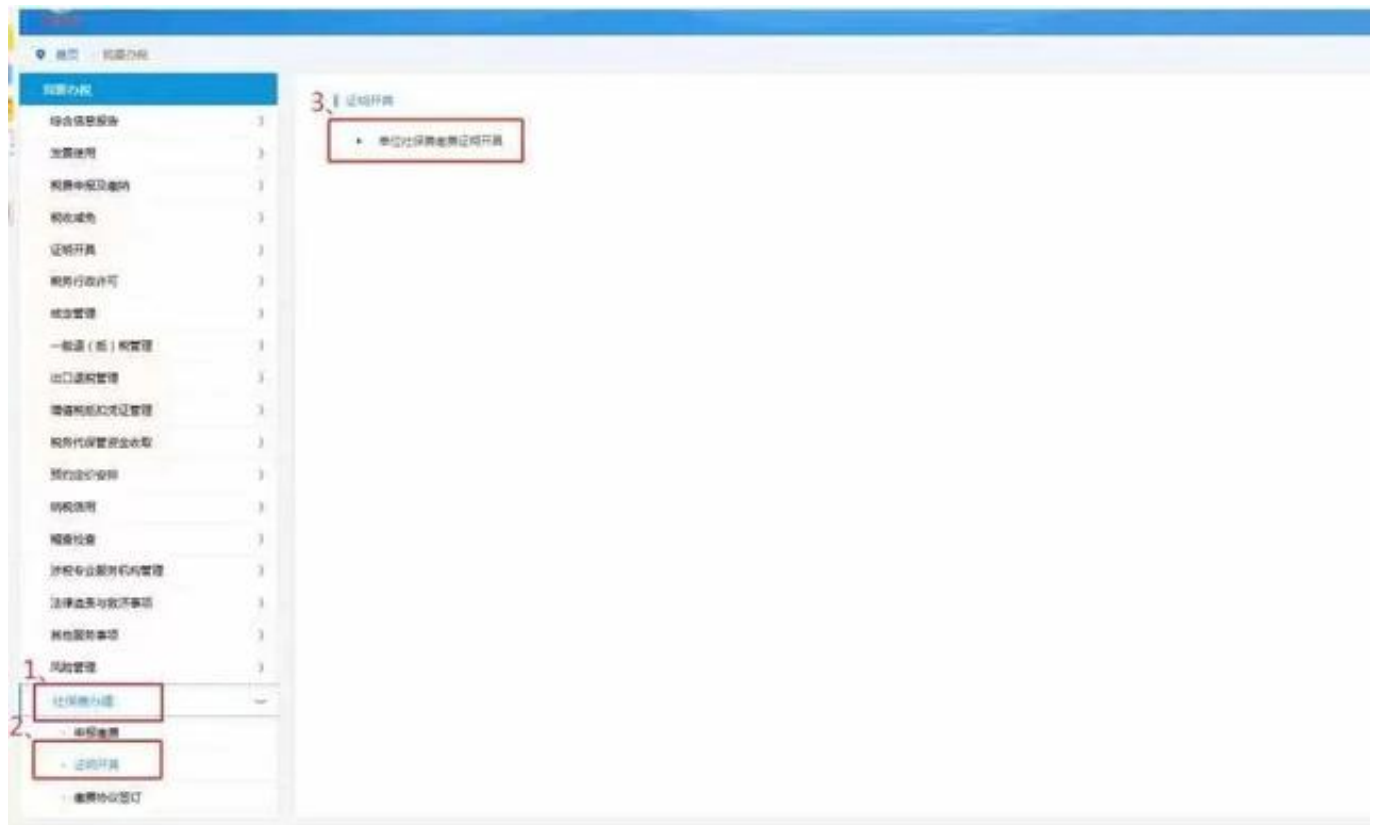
首页 · 我要办税

我要办税

综合信息报告

发票使用

税费申报及缴纳

税收减免

证明开具

税务行政许可

核定管理

一般退（抵）税管理

出口退税管理

增值税抵扣凭证管理

税务代保管资金收取

预约定价安排

纳税信用

稽查检查

涉税专业服务机构管理

法律追责与救济事项

其他服务事项

风险管理

1、

社保费办理

2、

申报缴费

证明开具

缴费协议签订

3、证明开具

单位社保费缴费证明开具